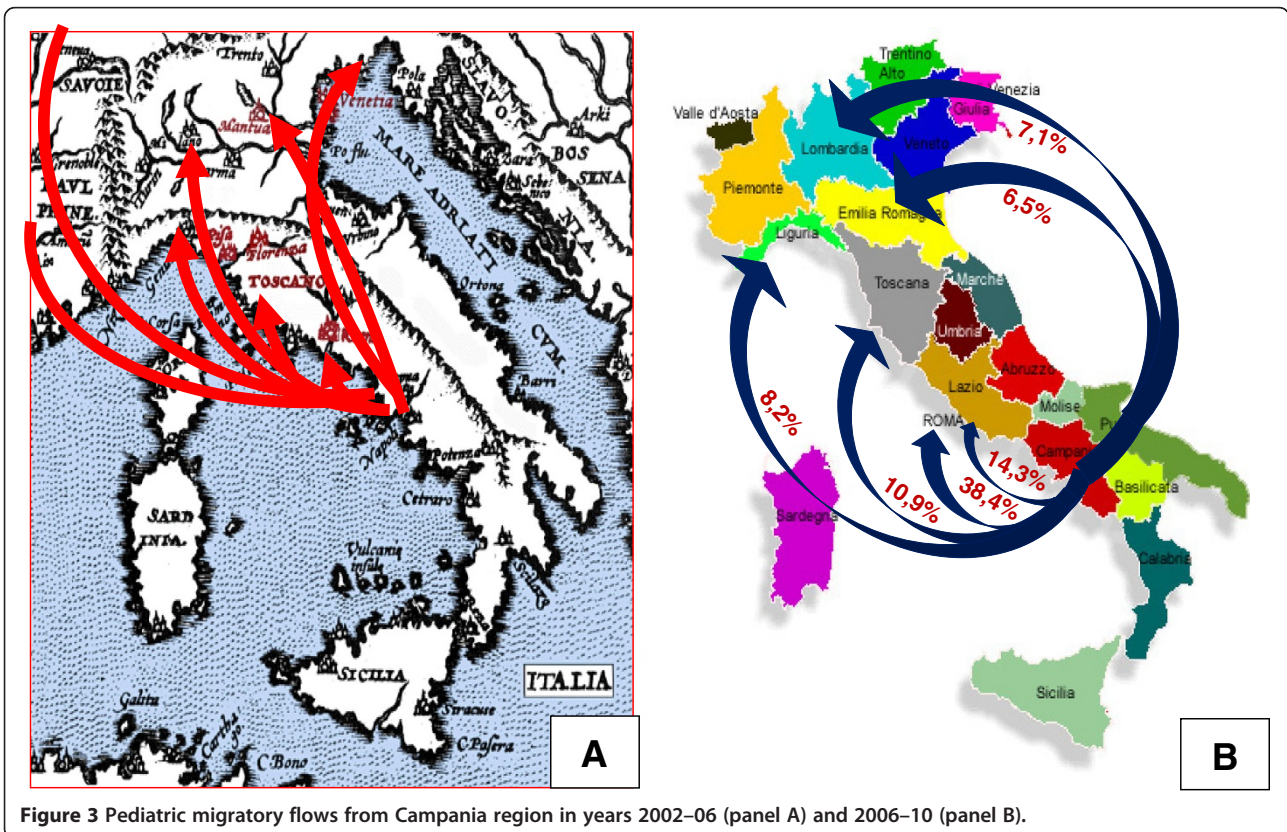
Trento
SAVOIE
SLAVO
Pola
Venetia
Mantua
Arki
BOS
Po flu
MARE ADRIATI
SENA
PAVL
NIA
Pisa
Fiorenza
TOSCANO
Ortona
CVM.
Barri
Napoli
Potenza
Cetraro
SARD INIA
Vulcanie insule
SICILIA
ITALIA
Galita
Stracuse
C.Pasera
C.Bono
A

Trentino Alto
Venezia
Giulia
Valle d'Aosta
Lombardia
Veneto
7,1%
Piemonte
6,5%
Emilia Romagna
Liguria
Toscana
Marche
Umbria
Abruzzo
Lazio
Molise
8,2%
ROMA
Pu
Campan
14,3%
38,4%
10,9%
Basilicata
Sardegna
Calabria
Sicilia
B

Figure 3 Pediatric migratory flows from Campania region in years 2002–06 (panel A) and 2006–10 (panel B).